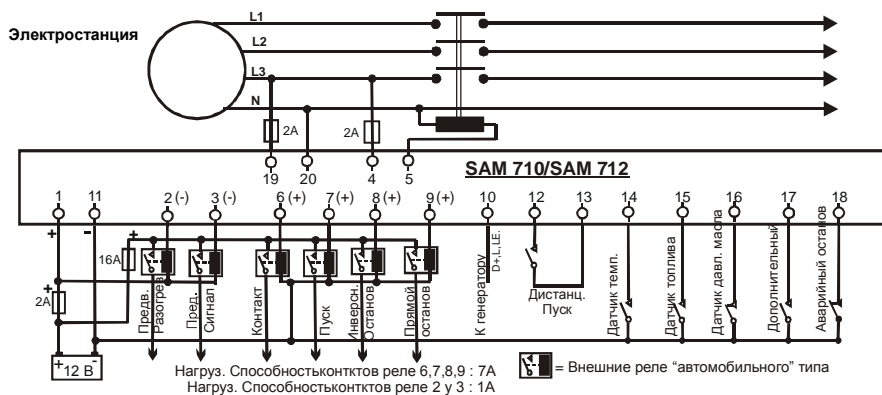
Электростанция

L1
L2
L3
N

2A
2A

19 20 4 5

SAM 710/SAM 712

1 11 2 (-) 3 (-) 6 (+) 7 (+) 8 (+) 9 (+) 10 12 13 14 15 16 17 18

+ -

16A
2A

Предв. Разогрев
Пред. Сигнал
Контакт
Пуск
Инверсн. Останов
Прямой останов
К генератору D+,L,LE.
Дистанц. Пуск
Датчик темп.
Датчик топлива
Датчик давл. масла
Дополнительный
Аварийный останов

+ 12 В -

Нагруз. Способностьконтктов реле 6,7,8,9 : 7A
Нагруз. Способностьконтктов реле 2 у 3 : 1A

= Внешние реле "автомобильного" типа